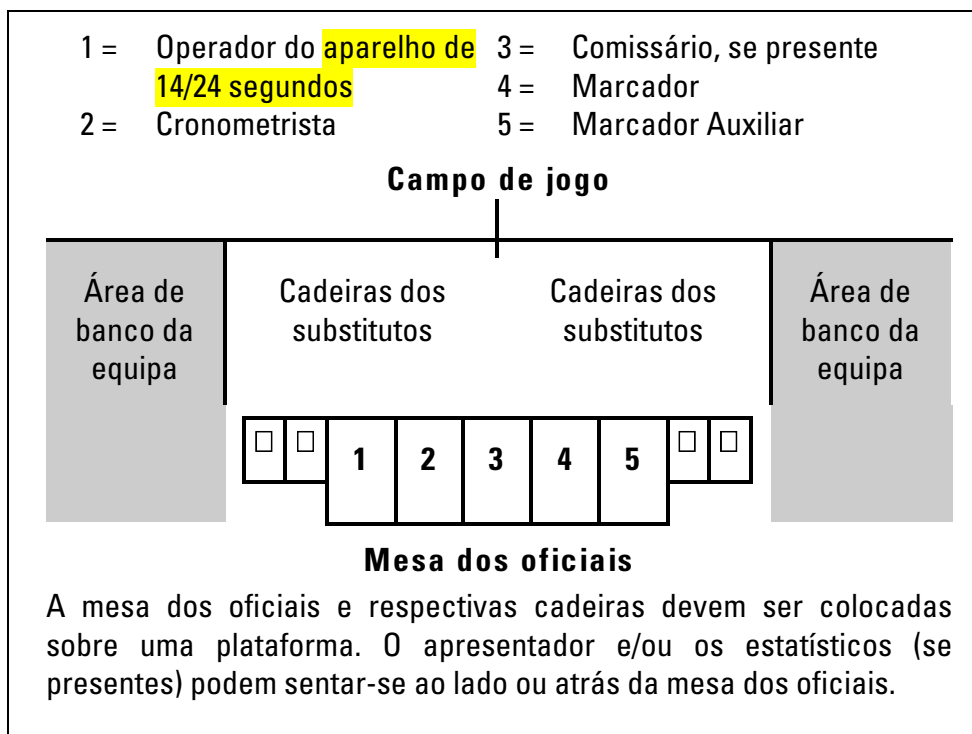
1 = Operador do aparelho de 14/24 segundos
2 = Cronometrista
3 = Comissário, se presente
4 = Marcador
5 = Marcador Auxiliar

**Campo de jogo**

Área de banco da equipa

Cadeiras dos substitutos

Cadeiras dos substitutos

Área de banco da equipa

□ □ 1 2 3 4 5 □ □

**Mesa dos oficiais**

A mesa dos oficiais e respectivas cadeiras devem ser colocadas sobre uma plataforma. O apresentador e/ou os estatísticos (se presentes) podem sentar-se ao lado ou atrás da mesa dos oficiais.